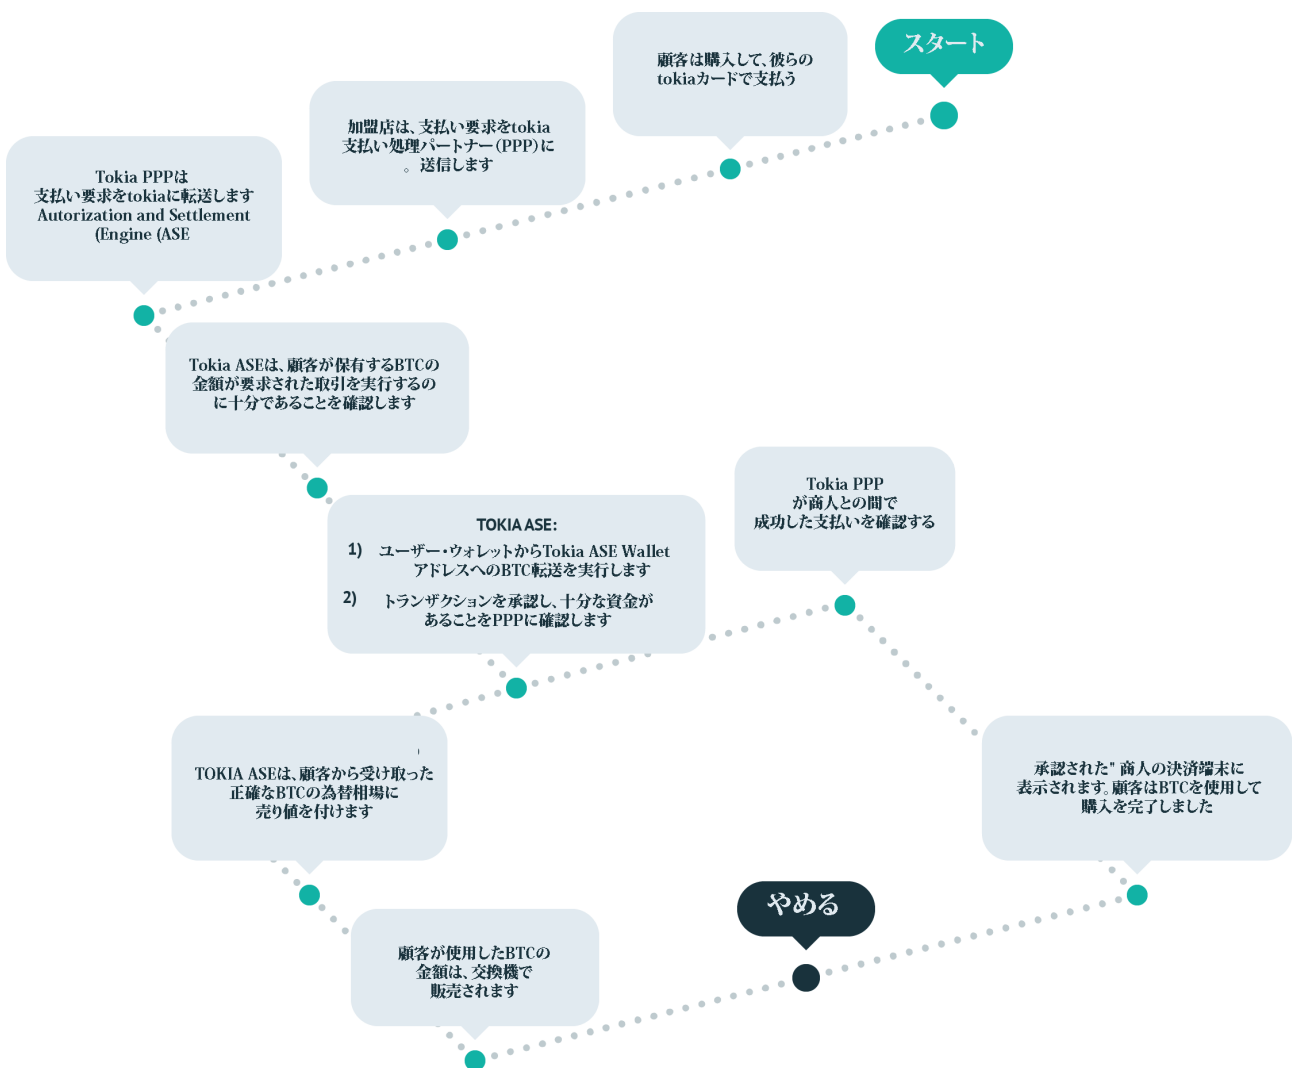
スタート

顧客は購入して、彼らのtokiaカードで支払う

加盟店は、支払い要求をtokia支払い処理パートナー(PPP)に。送信します

Tokia PPPは支払い要求をtokiaに転送しますAutorization and Settlement (Engine (ASE

Tokia ASEは、顧客が保有するBTCの金額が要求された取引を実行するのに十分であることを確認します

TOKIA ASE:

1) ユーザー・ウォレットからTokia ASE Walletアドレスへの BTC転送を実行します

2) トランザクションを承認し、十分な資金があることをPPPに確認します

Tokia PPPが商人との間で成功した支払いを確認する

TOKIA ASEは、顧客から受け取った正確なBTCの為替相場に売り値を付けます

承認された" 商人の決済端末に表示されます。顧客はBTCを使用して購入を完了しました

顧客が使用したBTCの金額は、交換機で販売されます

やめる